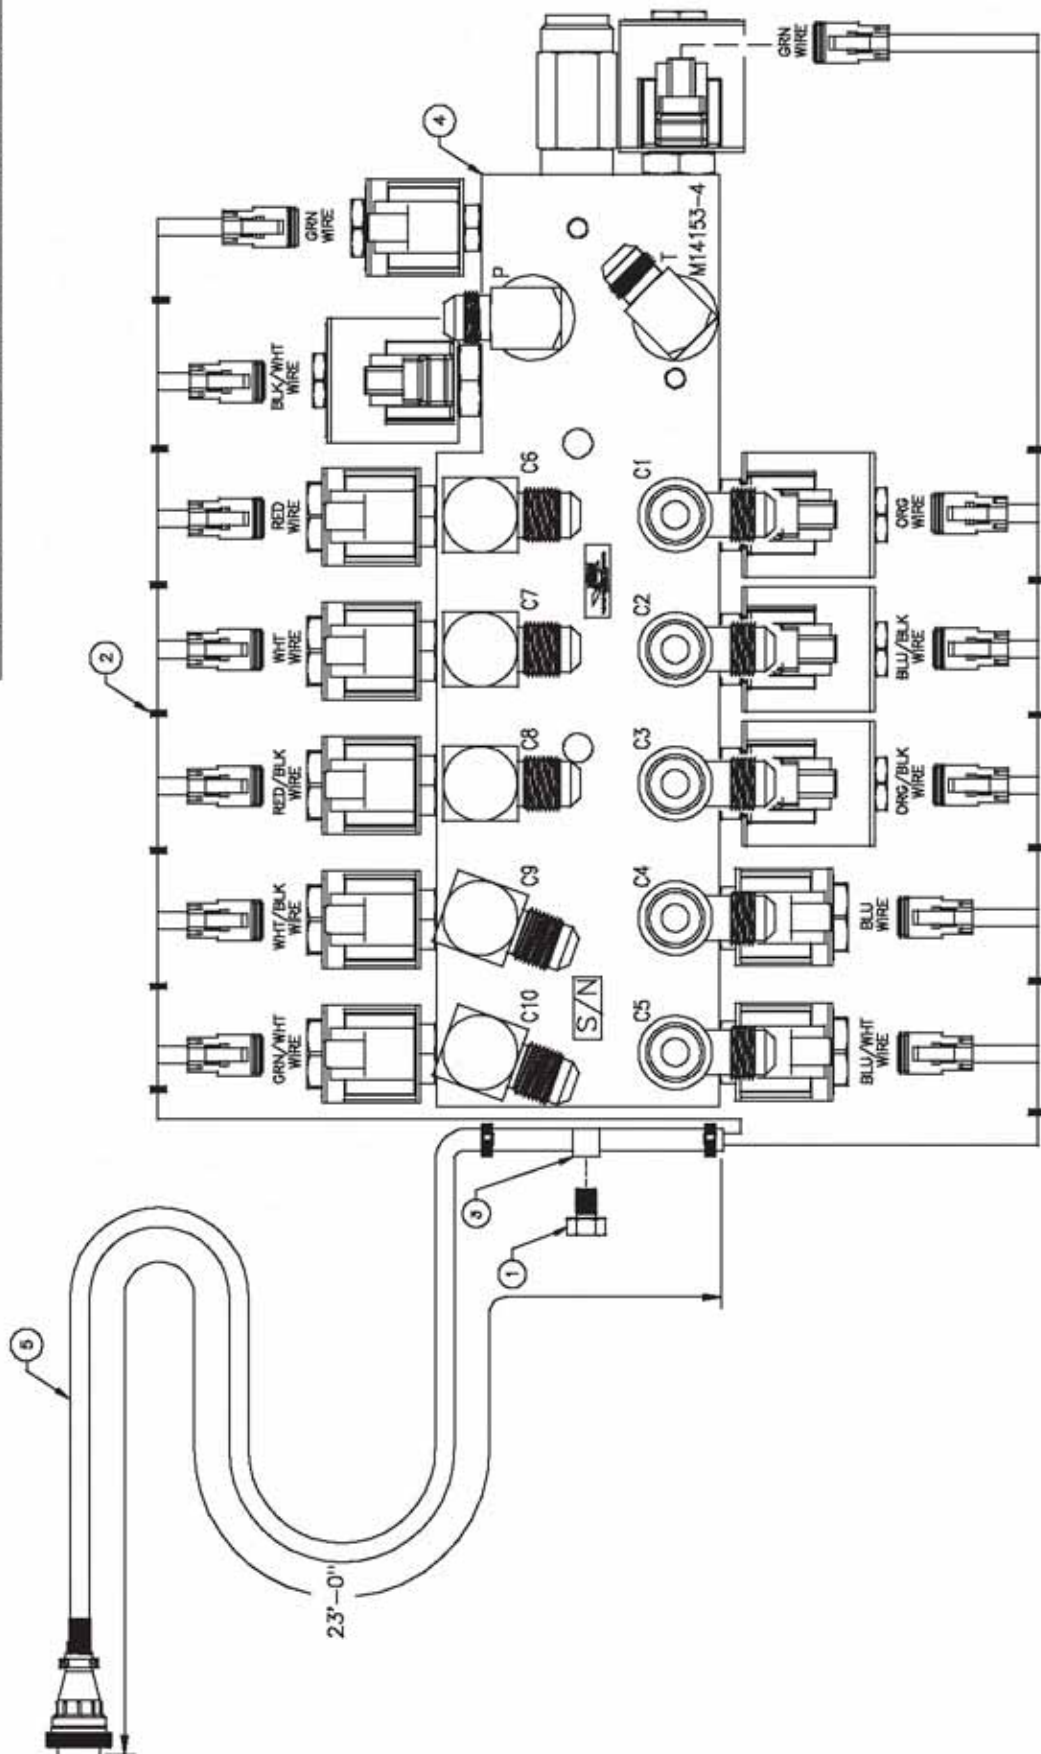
GRN WIRE
4
GRN WIRE
M14153-4
P
T
BLK/WHT WIRE
RED WIRE
C6
C1
ORG WIRE
WHT WIRE
C7
C2
BLU/BLK WIRE
2
RED/BLK WIRE
C8
C3
ORG/BLK WIRE
WHT/BLK WIRE
C9
C4
BLU WIRE
GRN/WHT WIRE
C10
S/N
C5
BLU/WHT WIRE
3
1
5
23'-0"